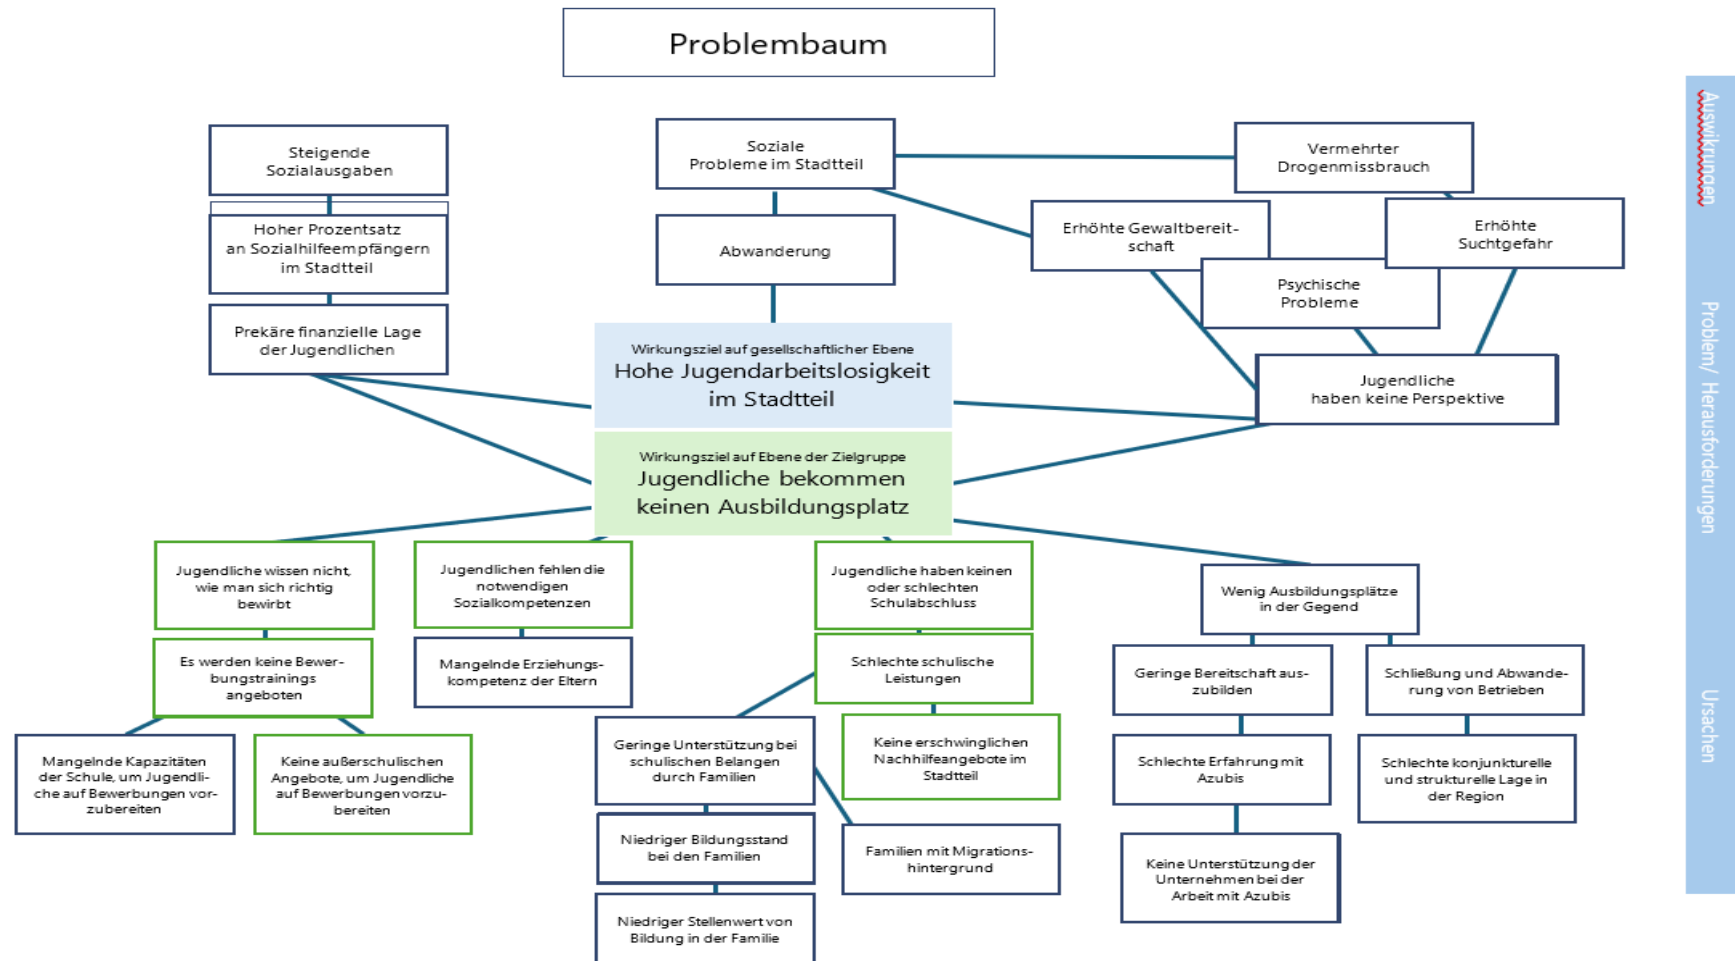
Problembaum

Steigende Sozialausgaben

Hoher Prozentsatz an Sozialhilfeempfängern im Stadtteil

Prekäre finanzielle Lage der Jugendlichen

Soziale Probleme im Stadtteil

Abwanderung

Vermehrter Drogenmissbrauch

Erhöhte Gewaltbereitschaft

Erhöhte Suchtgefahr

Psychische Probleme

Jugendliche haben keine Perspektive

Wirkungsziel auf gesellschaftlicher Ebene
Hohe Jugendarbeitslosigkeit im Stadtteil

Wirkungsziel auf Ebene der Zielgruppe
Jugendliche bekommen keinen Ausbildungsplatz

Jugendliche wissen nicht, wie man sich richtig bewirbt

Es werden keine Bewerbungstrainings angeboten

Mangelnde Kapazitäten der Schule, um Jugendliche auf Bewerbungen vorzubereiten

Keine außerschulischen Angebote, um Jugendliche auf Bewerbungen vorzubereiten

Jugendlichen fehlen die notwendigen Sozialkompetenzen

Mangelnde Erziehungskompetenz der Eltern

Jugendliche haben keinen oder schlechten Schulabschluss

Schlechte schulische Leistungen

Geringe Unterstützung bei schulischen Belangen durch Familien

Keine erschwinglichen Nachhilfeangebote im Stadtteil

Niedriger Bildungsstand bei den Familien

Familien mit Migrationshintergrund

Niedriger Stellenwert von Bildung in der Familie

Wenig Ausbildungsplätze in der Gegend

Geringe Bereitschaft auszubilden

Schließung und Abwanderung von Betrieben

Schlechte Erfahrung mit Azubis

Schlechte konjunkturelle und strukturelle Lage in der Region

Keine Unterstützung der Unternehmen bei der Arbeit mit Azubis

Auswirkungen

Problem/ Herausforderungen

Ursachen